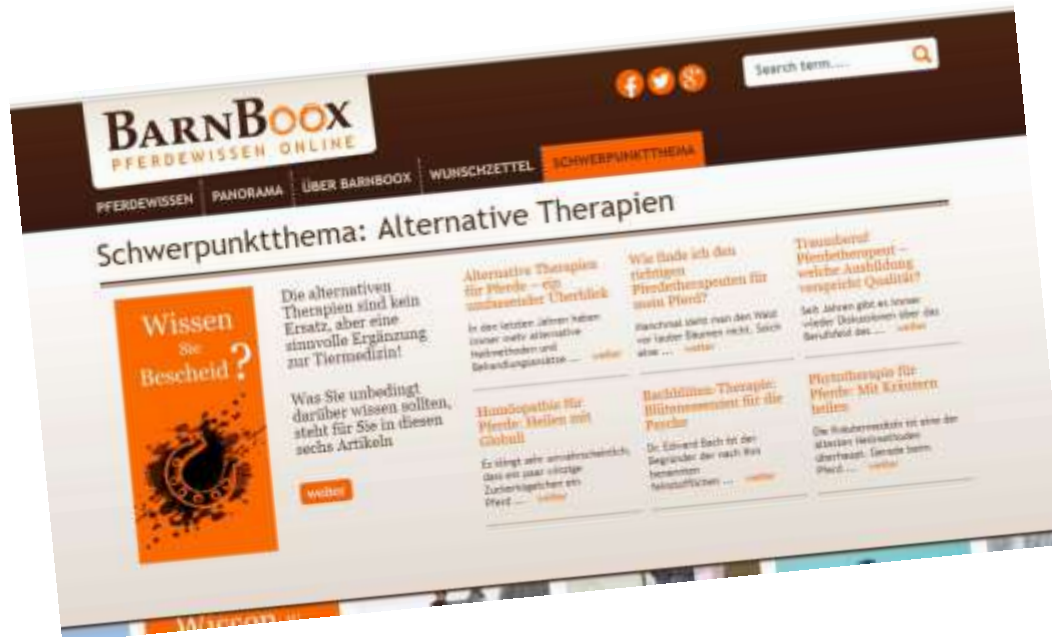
BARNBOOX
PFERDEWISSEN ONLINE

Search term....

PFERDEWISSEN PANORAMA ÜBER BARNBOOX WUNSCHZETTEL SCHWERPUNKTTHEMA

Schwerpunktthema: Alternative Therapien

Wissen Sie Bescheid?

Die alternativen Therapien sind kein Ersatz, aber eine sinnvolle Ergänzung zur Tiermedizin!

Was Sie unbedingt darüber wissen sollten, steht für Sie in diesen sechs Artikeln

weiter

Alternative Therapien für Pferde – ein umfassender Überblick

In den letzten Jahren haben immer mehr alternative Heilmethoden und Behandlungsansätze .... weiter

Wie finde ich den richtigen Pferdetherapeuten für mein Pferd?

Manchmal sieht man den Wald vor lauter Bäumen nicht. Solch eine .... weiter

Traumberuf Pferdetherapeut – welche Ausbildung verspricht Qualität?

Seit Jahren gibt es immer wieder Diskussionen über das Berufsfeld des .... weiter

Homöopathie für Pferde: Heilen mit Globuli

Es klingt sehr unwahrscheinlich, dass ein paar winzige Zuckerkügelchen ein Pferd .... weiter

Bachblüten-Therapie: Blütenessenzen für die Psyche

Dr. Edward Bach ist der Begründer der nach ihm benannten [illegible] .... weiter

Phytotherapie für Pferde: Mit Kräutern heilen

Die Kräuterheilkunde ist eine der ältesten Heilmethoden überhaupt. Gerade beim Pferd .... weiter

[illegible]